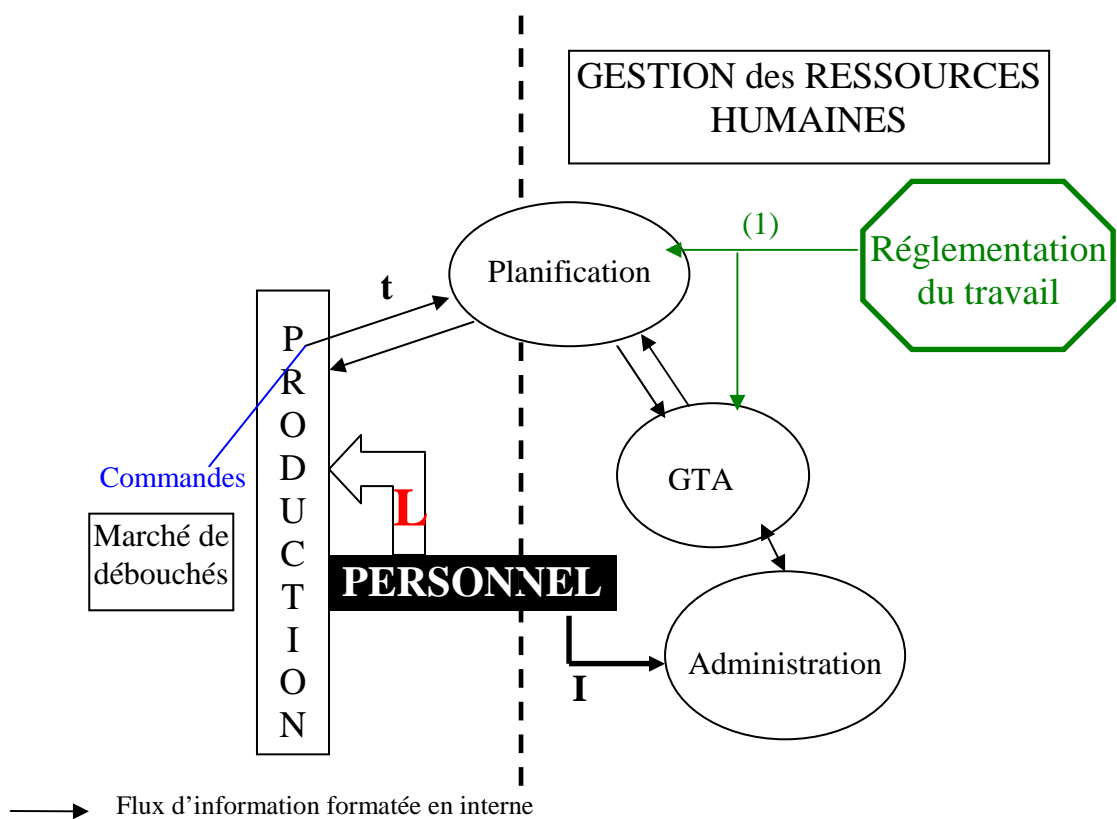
GESTION des RESSOURCES HUMAINES

(1)

Réglementation du travail

Planification

t

PRODUCTION

Commandes

Marché de débouchés

L

PERSONNEL

GTA

Administration

I

Flux d'information formatée en interne